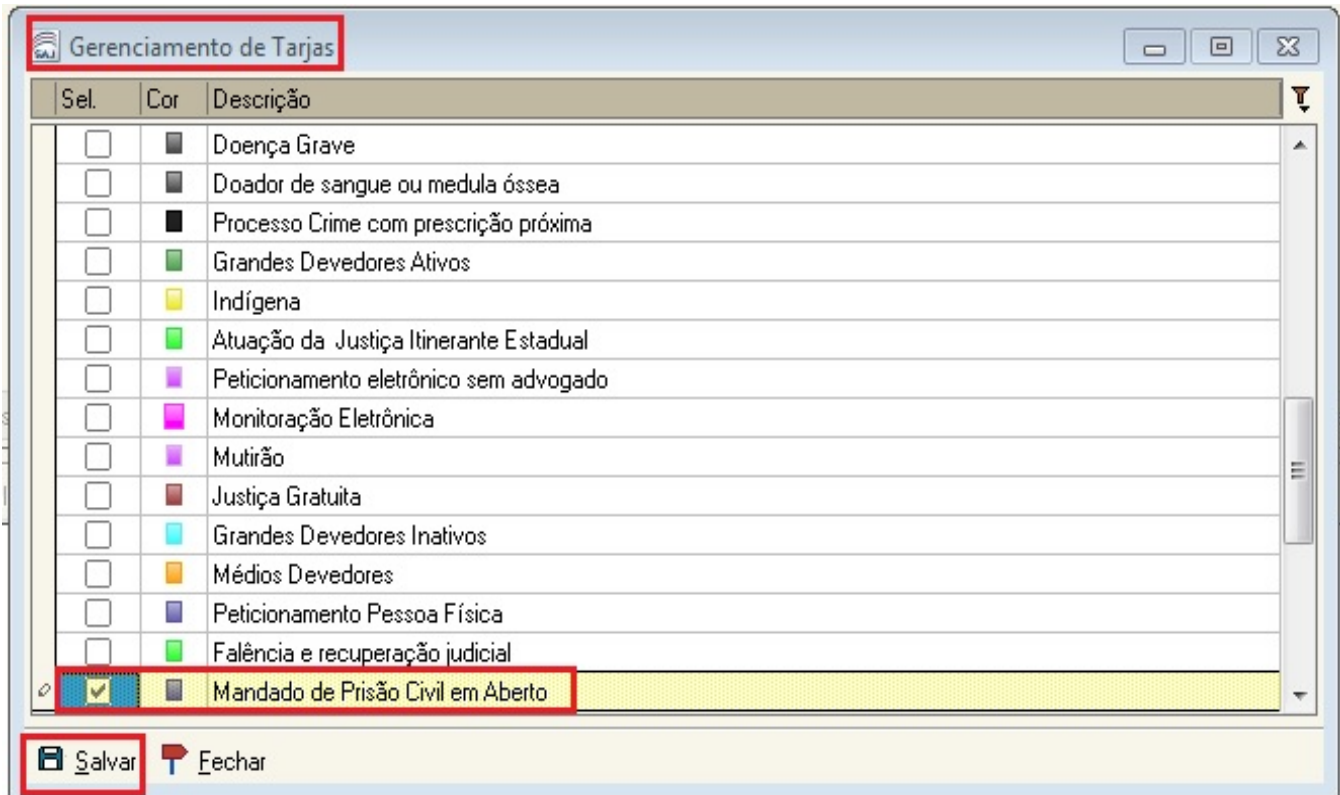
Gerenciamento de Tarjas

| Sel. | Cor | Descrição |
|---|---|---|
| | | Doença Grave |
| | | Doador de sangue ou medula óssea |
| | | Processo Crime com prescrição próxima |
| | | Grandes Devedores Ativos |
| | | Indígena |
| | | Atuação da Justiça Itinerante Estadual |
| | | Peticionamento eletrônico sem advogado |
| | | Monitoração Eletrônica |
| | | Mutirão |
| | | Justiça Gratuita |
| | | Grandes Devedores Inativos |
| | | Médios Devedores |
| | | Peticionamento Pessoa Física |
| | | Falência e recuperação judicial |
| ✓ | | Mandado de Prisão Civil em Aberto |

Salvar Fechar